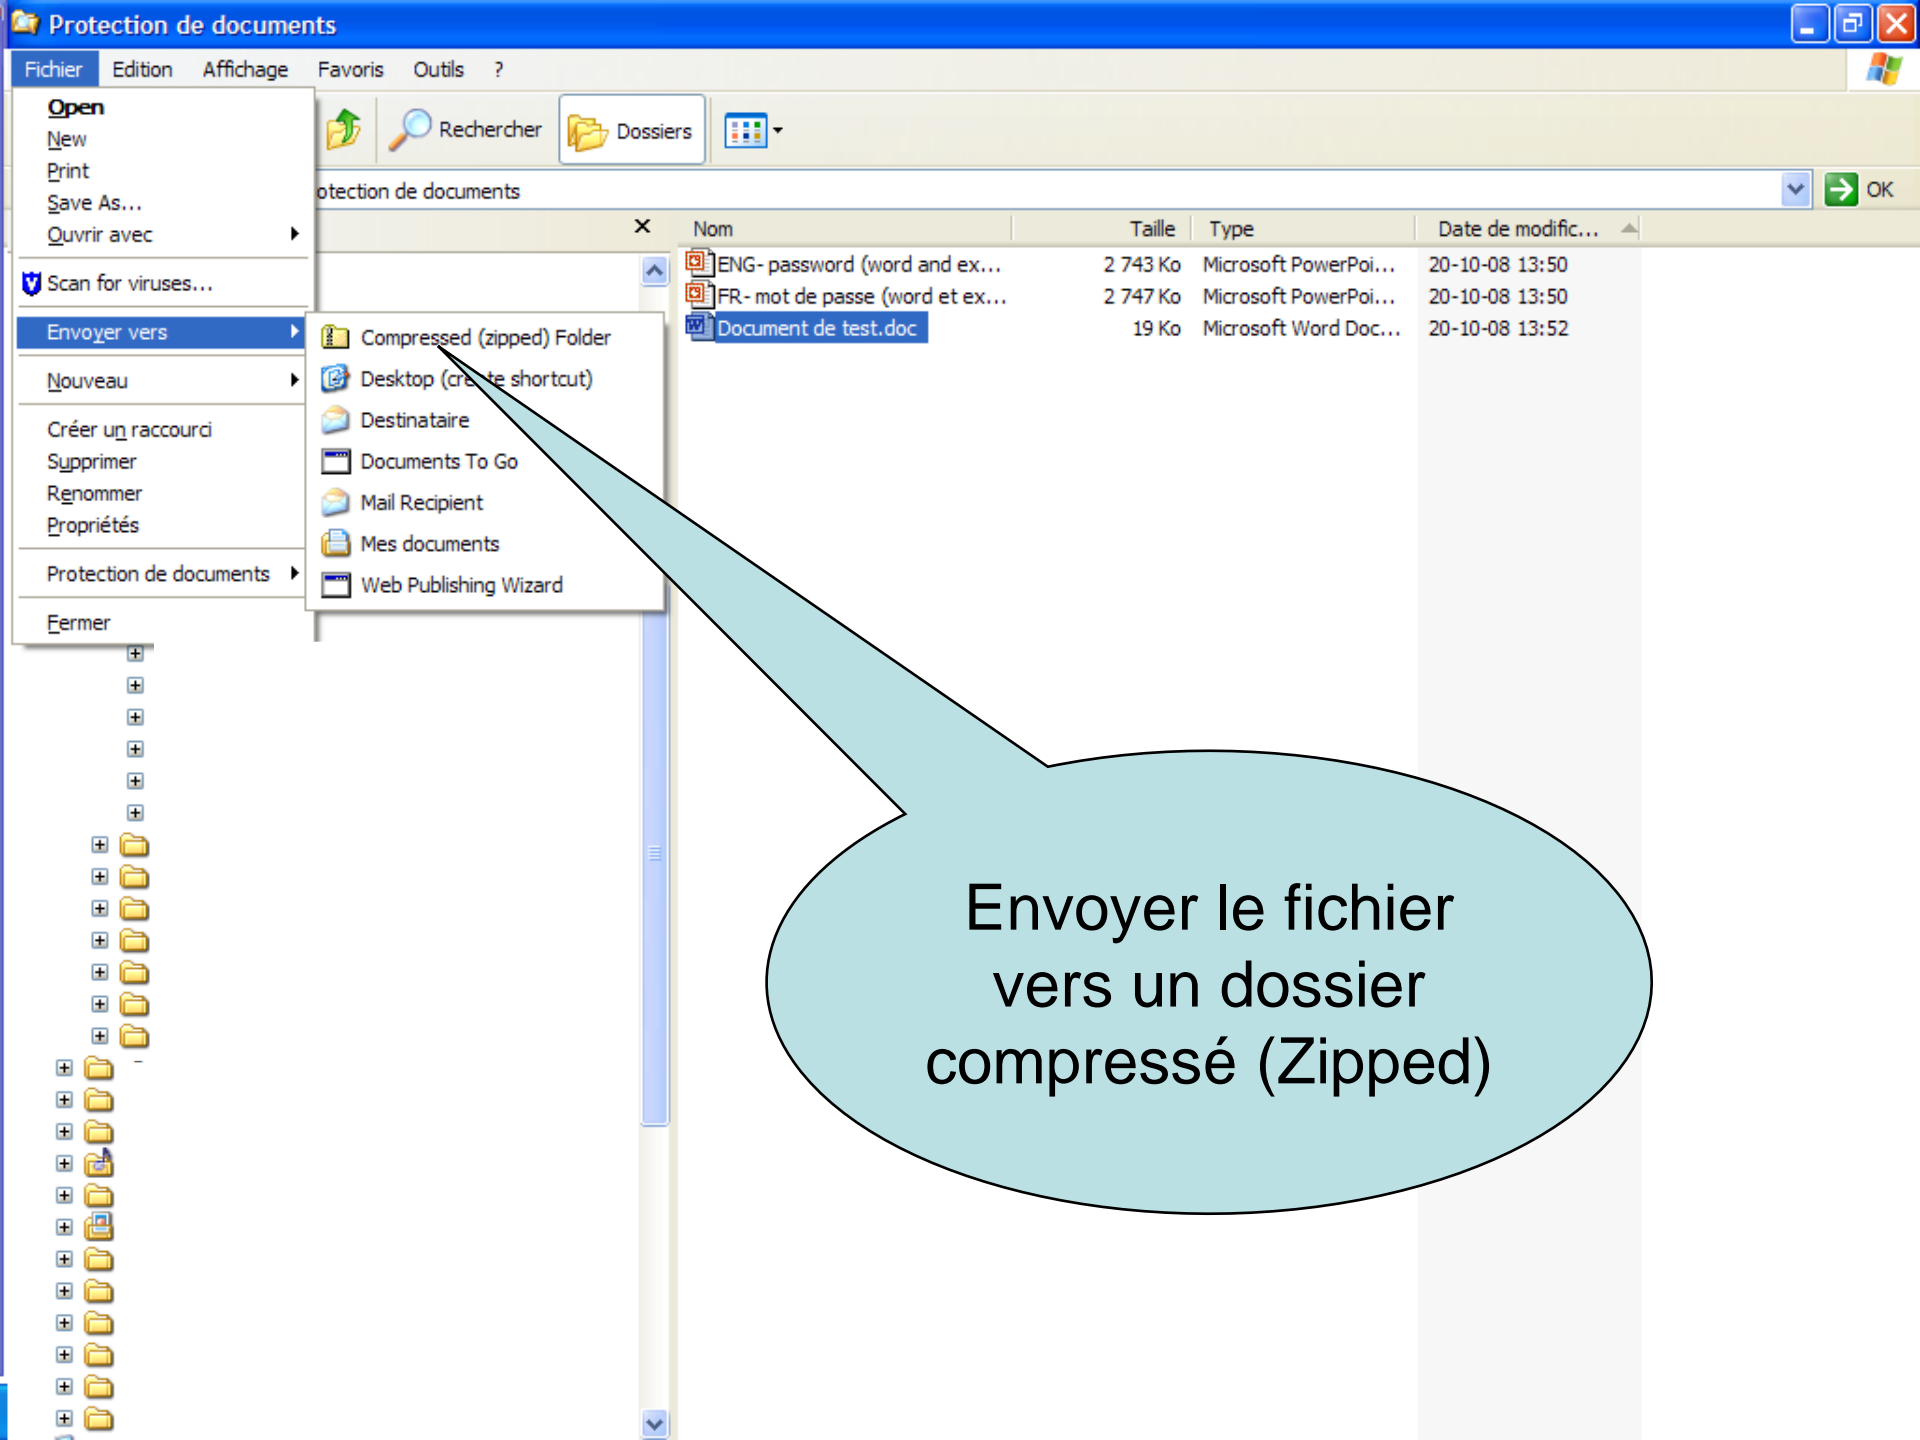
Protection de documents

Fichier Edition Affichage Favoris Outils ?

Open
New
Print
Save As...
Ouvrir avec
Scan for viruses...
Envoyer vers
Nouveau
Créer un raccourci
Supprimer
Renommer
Propriétés
Protection de documents
Fermer

Rechercher Dossiers

otection de documents

OK

Compressed (zipped) Folder
Desktop (cre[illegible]te shortcut)
Destinataire
Documents To Go
Mail Recipient
Mes documents
Web Publishing Wizard

| Nom | Taille | Type | Date de modific... |
|---|---|---|---|
| ENG- password (word and ex... | 2 743 Ko | Microsoft PowerPoi... | 20-10-08 13:50 |
| FR- mot de passe (word et ex... | 2 747 Ko | Microsoft PowerPoi... | 20-10-08 13:50 |
| Document de test.doc | 19 Ko | Microsoft Word Doc... | 20-10-08 13:52 |

Envoyer le fichier vers un dossier compressé (Zipped)